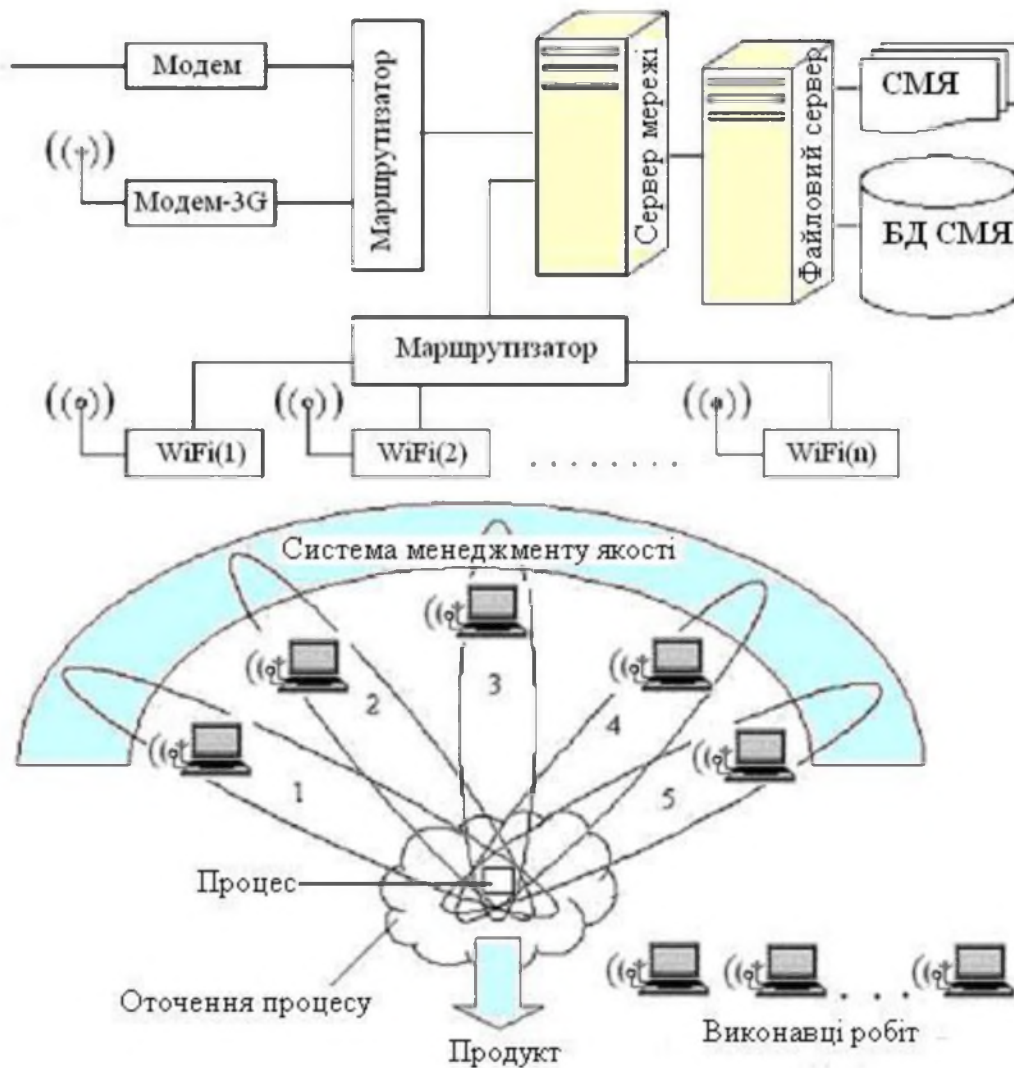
Модем

Маршрутизатор

Сервер мережі

Файловий сервер

СМЯ

Модем-3G

БД СМЯ

Маршрутизатор

WiFi(1)

WiFi(2)

. . . . . . . .

WiFi(n)

Система менеджменту якості

1

2

3

4

5

Процес

Оточення процесу

Продукт

. . .

Виконавці робіт